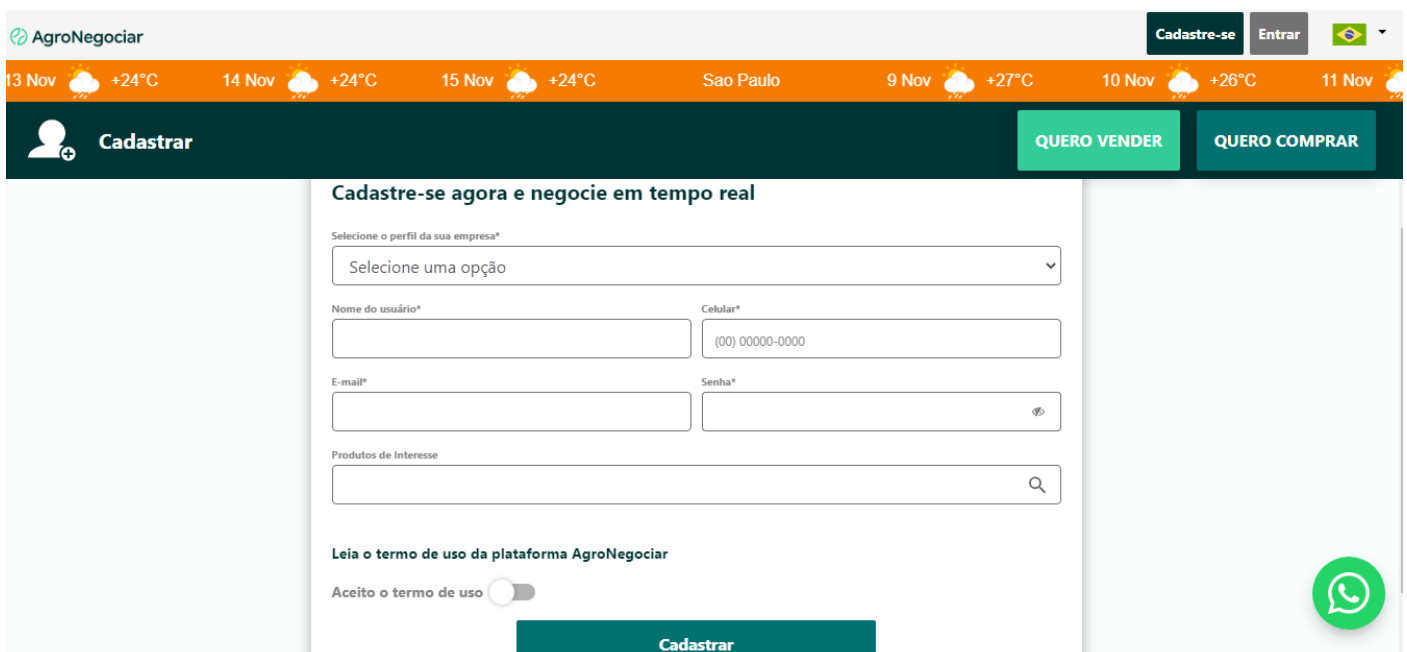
AgroNegociar

Cadastre-se Entrar

13 Nov +24°C 14 Nov +24°C 15 Nov +24°C Sao Paulo 9 Nov +27°C 10 Nov +26°C 11 Nov

Cadastrar

QUERO VENDER QUERO COMPRAR

Cadastre-se agora e negocie em tempo real

Selecione o perfil da sua empresa*

Selecione uma opção

Nome do usuário*

Celular*

(00) 00000-0000

E-mail*

Senha*

Produtos de Interesse

Leia o termo de uso da plataforma AgroNegociar

Aceito o termo de uso

Cadastrar